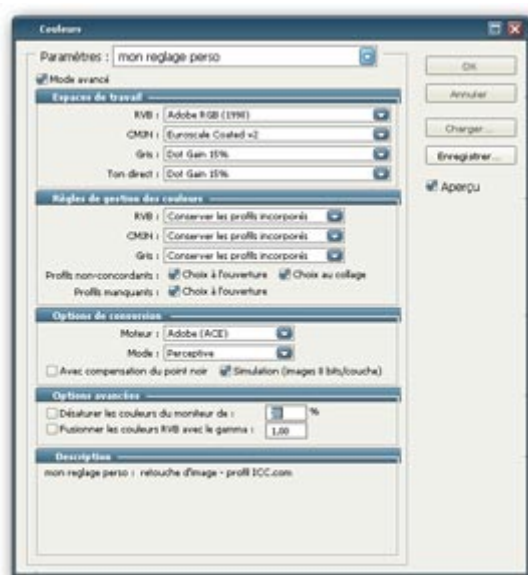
Couleurs

Paramètres : mon reglage perso

Mode avancé

Espaces de travail

RVB : Adobe RGB (1998)

CMJN : Euroscale Coated v2

Gris : Dot Gain 15%

Ton direct : Dot Gain 15%

Règles de gestion des couleurs

RVB : Conserver les profils incorporés

CMJN : Conserver les profils incorporés

Gris : Conserver les profils incorporés

Profils non-concordants : Choix à l'ouverture Choix au collage

Profils manquants : Choix à l'ouverture

Options de conversion

Moteur : Adobe (ACE)

Mode : Perceptive

Avec compensation du point noir Simulation (images 8 bits/couche)

Options avancées

Désaturer les couleurs du moniteur de : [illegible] %

Fusionner les couleurs RVB avec le gamma : 1,00

Description

mon reglage perso : retouche d'image - profil ICC.com

OK

Annuler

Charger...

Enregistrer...

Aperçu